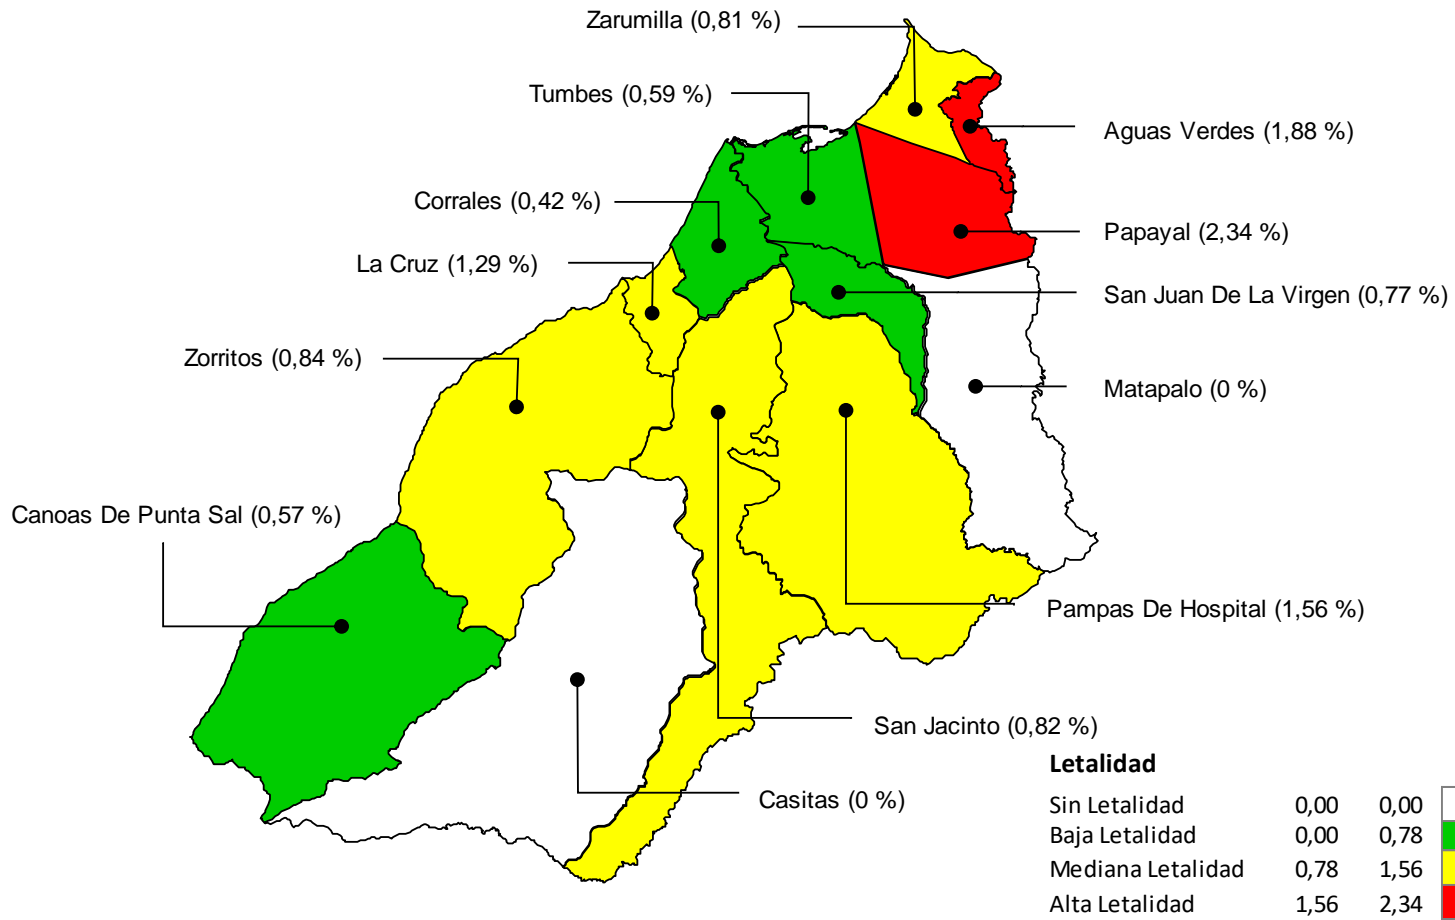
Zarumilla (0,81 %)

Tumbes (0,59 %)

Aguas Verdes (1,88 %)

Corrales (0,42 %)

Papayal (2,34 %)

La Cruz (1,29 %)

San Juan De La Virgen (0,77 %)

Zorritos (0,84 %)

Matapalo (0 %)

Canoas De Punta Sal (0,57 %)

Pampas De Hospital (1,56 %)

San Jacinto (0,82 %)

Casitas (0 %)

**Letalidad**

| | | |
|---|---|---|
| Sin Letalidad | 0,00 | 0,00 |
| Baja Letalidad | 0,00 | 0,78 |
| Mediana Letalidad | 0,78 | 1,56 |
| Alta Letalidad | 1,56 | 2,34 |